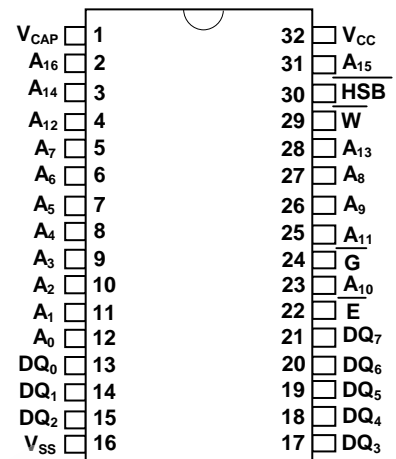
$V_{CAP}$ 1
$A_{16}$ 2
$A_{14}$ 3
$A_{12}$ 4
$A_7$ 5
$A_6$ 6
$A_5$ 7
$A_4$ 8
$A_3$ 9
$A_2$ 10
$A_1$ 11
$A_0$ 12
$DQ_0$ 13
$DQ_1$ 14
$DQ_2$ 15
$V_{SS}$ 16

32 $V_{CC}$
31 $A_{15}$
30 $\overline{HSB}$
29 $\overline{W}$
28 $A_{13}$
27 $A_8$
26 $A_9$
25 $A_{11}$
24 $\overline{G}$
23 $A_{10}$
22 $\overline{E}$
21 $DQ_7$
20 $DQ_6$
19 $DQ_5$
18 $DQ_4$
17 $DQ_3$